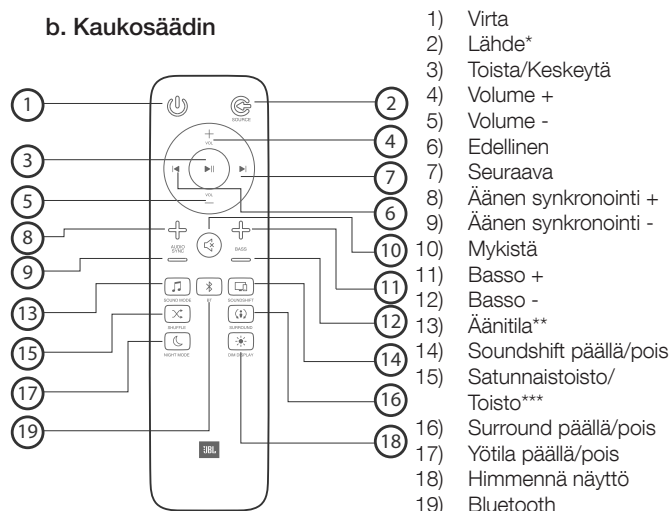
b. Kaukosäädin

1
2
SOURCE
VOL
4
3
7
VOL
5
6
8
AUDIO SYNC
BASS
10
9
11
13
SOUND MODE
SOUNDSHIFT
12
SHUFFLE
SURROUND
15
14
NIGHT MODE
DIM DISPLAY
17
16
19
BT
18
JBL

1) Virta
2) Lähde*
3) Toista/Keskeytä
4) Volume +
5) Volume -
6) Edellinen
7) Seuraava
8) Äänen synkronointi +
9) Äänen synkronointi -
10) Mykistä
11) Basso +
12) Basso -
13) Äänitila**
14) Soundshift päällä/pois
15) Satunnaistoisto/ Toisto***
16) Surround päällä/pois
17) Yötila päällä/pois
18) Himmennä näyttö
19) Bluetooth